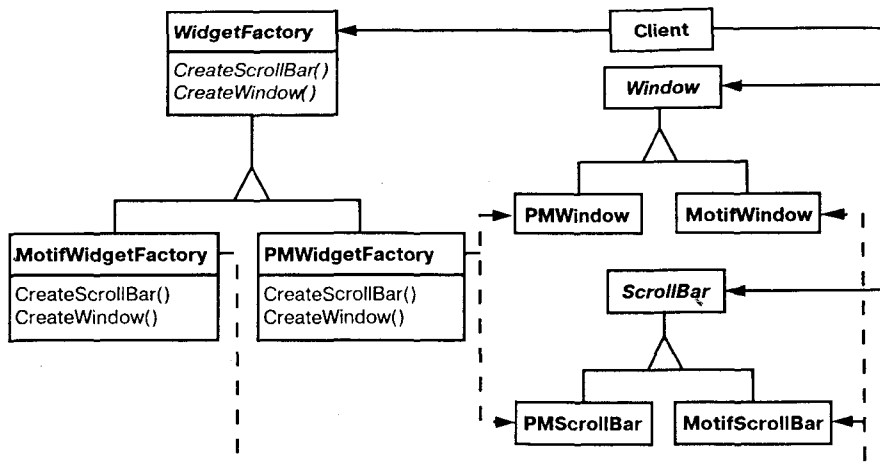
WidgetFactory

CreateScrollBar()
CreateWindow()

Client

Window

PMWindow

MotifWindow

MotifWidgetFactory

CreateScrollBar()
CreateWindow()

PMWidgetFactory

CreateScrollBar()
CreateWindow()

ScrollBar

PMScrollBar

MotifScrollBar